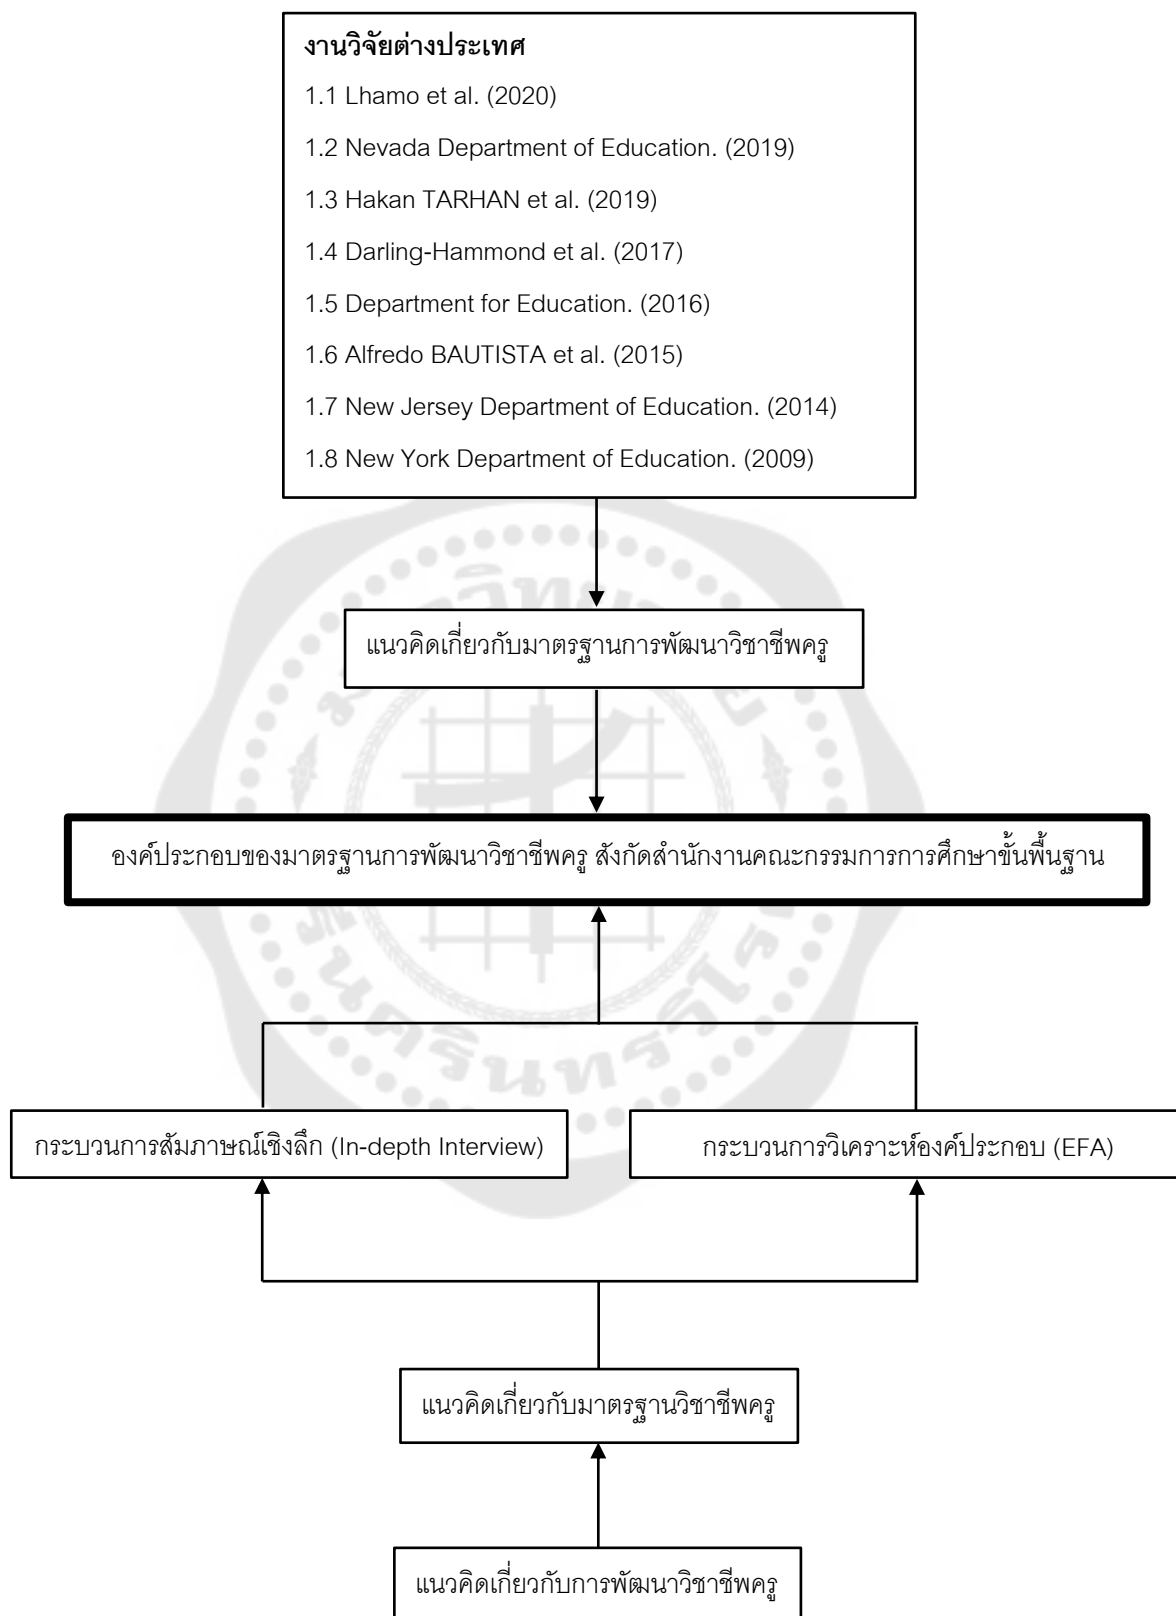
งานวิจัยต่างประเทศ

1.1 Lhamo et al. (2020)

1.2 Nevada Department of Education. (2019)

1.3 Hakan TARHAN et al. (2019)

1.4 Darling-Hammond et al. (2017)

1.5 Department for Education. (2016)

1.6 Alfredo BAUTISTA et al. (2015)

1.7 New Jersey Department of Education. (2014)

1.8 New York Department of Education. (2009)

แนวคิดเกี่ยวกับมาตรฐานการพัฒนาวิชาชีพครู

องค์ประกอบของมาตรฐานการพัฒนาวิชาชีพครู สังกัดสำนักงานคณะกรรมการการศึกษาขั้นพื้นฐาน

กระบวนการสัมภาษณ์เชิงลึก (In-depth Interview)

กระบวนการวิเคราะห์องค์ประกอบ (EFA)

แนวคิดเกี่ยวกับมาตรฐานวิชาชีพครู

แนวคิดเกี่ยวกับการพัฒนาวิชาชีพครู